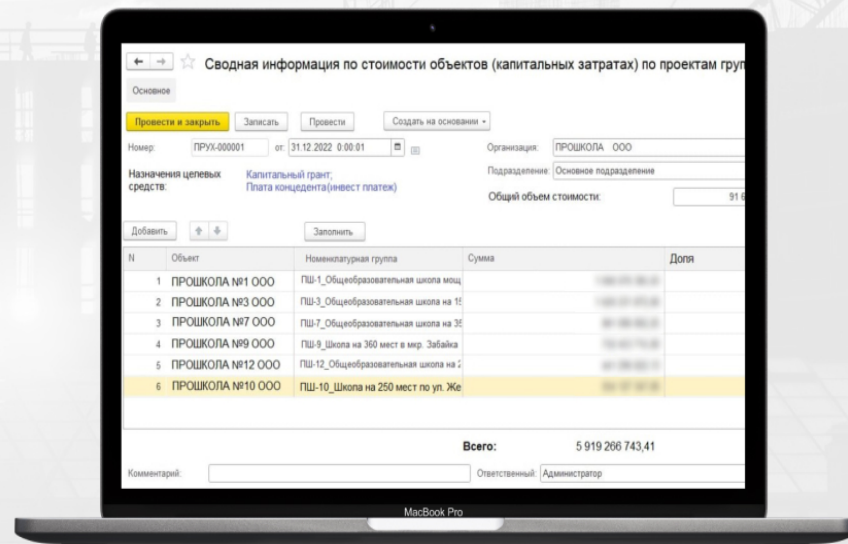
Сводная информация по стоимости объектов (капитальных затратах) по проектам груп

Основное

Провести и закрыть | Записать | Провести | Создать на основании

Номер: ПРУХ-000001 от: 31.12.2022 0:00:01

Организация: ПРОШКОЛА ООО

Подразделение: Основное подразделение

Назначения целевых средств: Капитальный грант; Плата концедента(инвест платеж)

Общий объем стоимости: 91 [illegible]

Добавить | Заполнить

| N | Объект | Номенклатурная группа | Сумма | Доля |
|---|---|---|---|---|
| 1 | ПРОШКОЛА №1 ООО | ПШ-1_Общеобразовательная школа мощ | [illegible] | |
| 2 | ПРОШКОЛА №3 ООО | ПШ-3_Общеобразовательная школа на 1 | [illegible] | |
| 3 | ПРОШКОЛА №7 ООО | ПШ-7_Общеобразовательная школа на 3 | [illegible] | |
| 4 | ПРОШКОЛА №9 ООО | ПШ-9_Школа на 360 мест в мкр. Забайка | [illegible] | |
| 5 | ПРОШКОЛА №12 ООО | ПШ-12_Общеобразовательная школа на | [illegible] | |
| 6 | ПРОШКОЛА №10 ООО | ПШ-10_Школа на 250 мест по ул. Же | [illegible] | |

Всего: 5 919 266 743,41

Комментарий:

Ответственный: Администратор

MacBook Pro